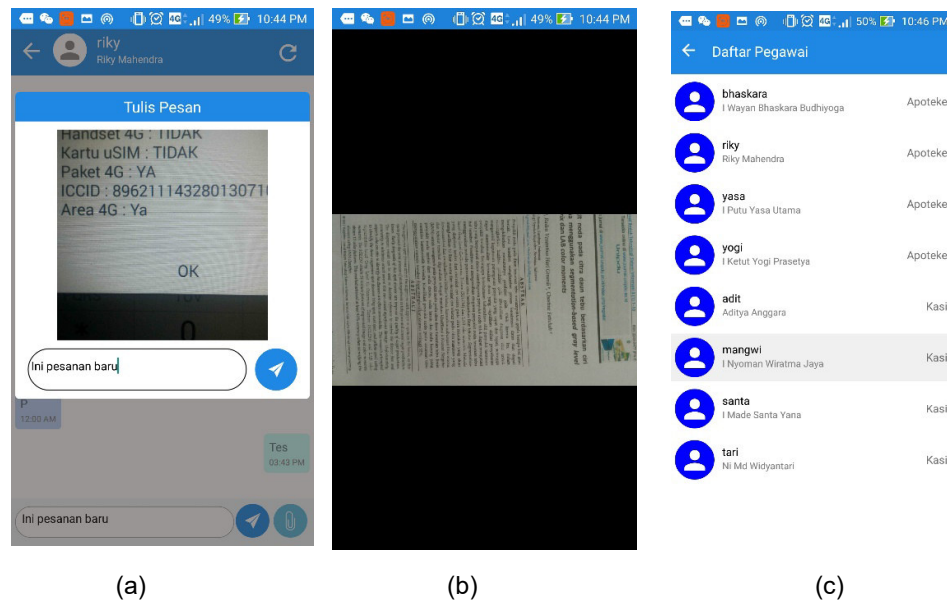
49% 10:44 PM

riky
Riky Mahendra

Tulis Pesan

Handset 4G : TIDAK
Kartu uSIM : TIDAK
Paket 4G : YA
ICCID : 89621114328013071
Area 4G : Ya

OK

Ini pesanan baru

P
12:00 AM

Tes
03:43 PM

Ini pesanan baru

49% 10:44 PM

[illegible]

50% 10:46 PM

Daftar Pegawai

bhaskara
I Wayan Bhaskara Budhiyoga
Apoteke

riky
Riky Mahendra
Apoteke

yasa
I Putu Yasa Utama
Apoteke

yogi
I Ketut Yogi Prasetya
Apoteke

adit
Aditya Anggara
Kasi

mangwi
I Nyoman Wiratma Jaya
Kasi

santa
I Made Santa Yana
Kasi

tari
Ni Md Widyantari
Kasi

(a)

(b)

(c)